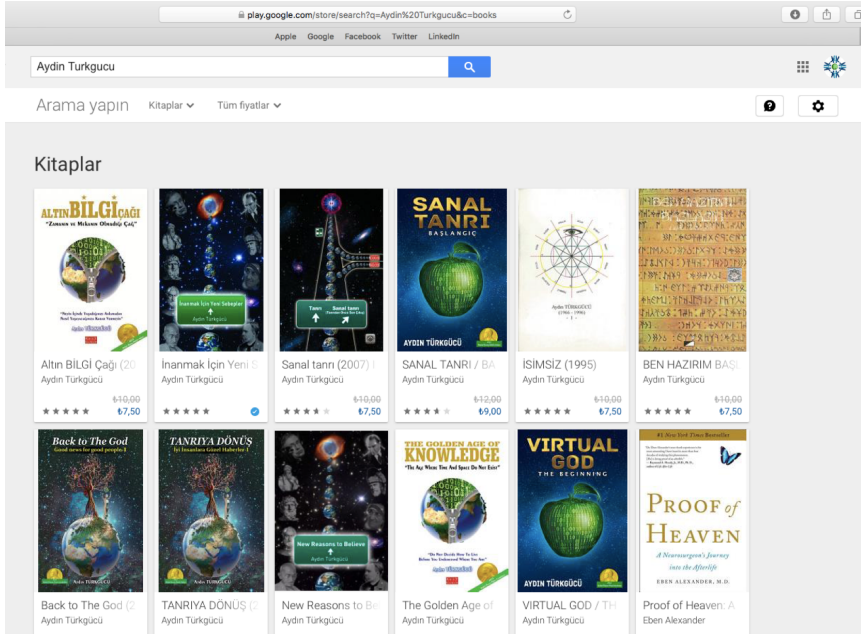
play.google.com/store/search?q=Aydin%20Turkgucu&c=books

Apple Google Facebook Twitter LinkedIn

Aydin Turkgucu

Arama yapın Kitaplar Tüm fiyatlar

Kitaplar

ALTIN BİLGİ ÇAĞI
"Zamanın ve Mekanın Olmadığı Çağ"

İnanmak İçin Yeni Sebepler
Aydın Türkgücü

Tanrı Sanal tanrı

SANAL TANRI
BAŞLANGIÇ
AYDIN TÜRKGÜCÜ

Aydın TÜRKGÜCÜ
(1966 - 1996)

Altın BİLGİ Çağı (20
Aydın Türkgücü
~~₺10,00~~ ₺7,50

İnanmak İçin Yeni S
Aydın Türkgücü

Sanal tanrı (2007)
Aydın Türkgücü
~~₺10,00~~ ₺7,50

SANAL TANRI / BA
Aydın Türkgücü
~~₺12,00~~ ₺9,00

İSİMSİZ (1995)
Aydın Türkgücü
~~₺10,00~~ ₺7,50

BEN HAZIRIM BAŞ
Aydın Türkgücü
~~₺10,00~~ ₺7,50

Back to The God
Good news for good people !
Aydın TÜRKGÜCÜ

TANRIYA DÖNÜŞ
İyi İnsanlara Güzel Haberler !
Aydın TÜRKGÜCÜ

New Reasons to Believe
Aydın Türkgücü

THE GOLDEN AGE OF KNOWLEDGE
"The Age Where Time And Space Do Not Exist"

VIRTUAL GOD
THE BEGINNING
AYDIN TÜRKGÜCÜ

#1 New York Times Bestseller
PROOF of HEAVEN
A Neurosurgeon's Journey into the Afterlife
EBEN ALEXANDER, M.D.

Back to The God (2
Aydın Türkgücü

TANRIYA DÖNÜŞ (2
Aydın Türkgücü

New Reasons to Be
Aydın Türkgücü

The Golden Age of
Aydın Türkgücü

VIRTUAL GOD / TH
Aydın Türkgücü

Proof of Heaven: A
Eben Alexander